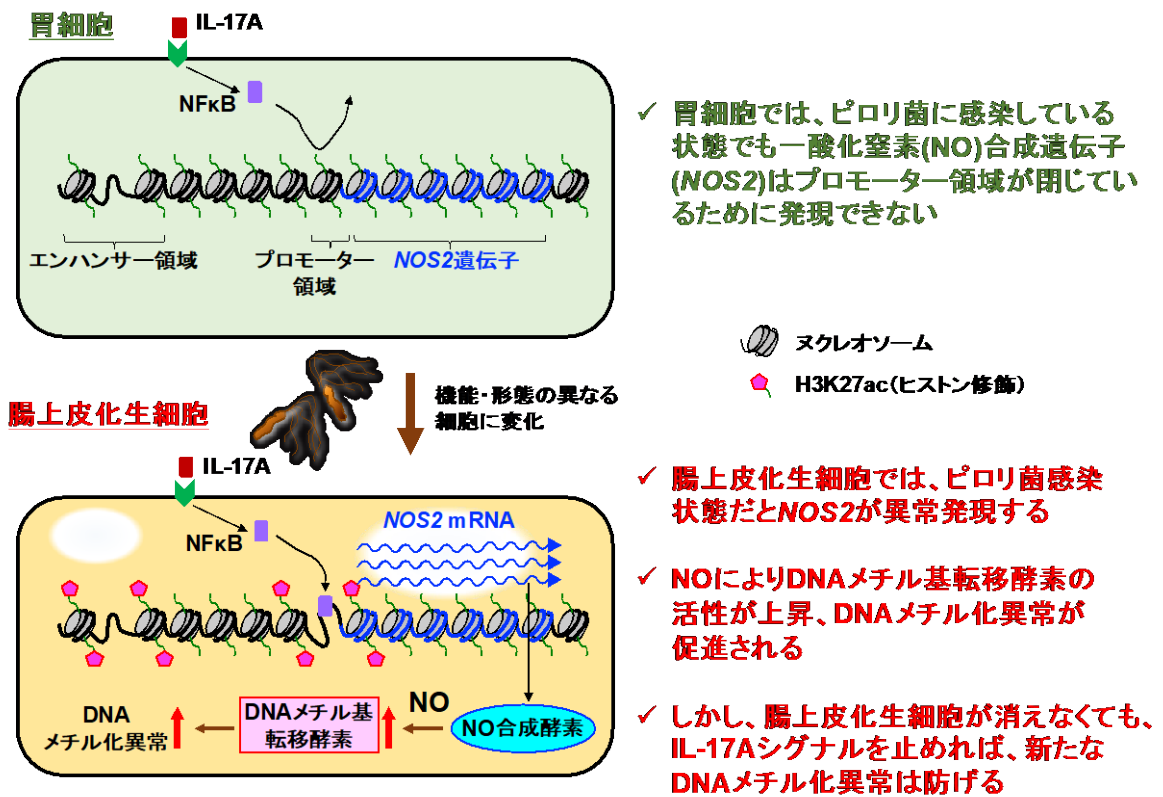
胃細胞

IL-17A

NFκB

エンハンサー領域

プロモーター領域

*NOS2*遺伝子

✓ 胃細胞では、ピロリ菌に感染している状態でも一酸化窒素(NO)合成遺伝子(*NOS2*)はプロモーター領域が閉じているために発現できない

ヌクレオソーム

H3K27ac(ヒストン修飾)

機能・形態の異なる細胞に変化

腸上皮化生細胞

IL-17A

NFκB

*NOS2* mRNA

DNA メチル化異常

DNAメチル基転移酵素

NO

NO合成酵素

✓ 腸上皮化生細胞では、ピロリ菌感染状態だと*NOS2*が異常発現する

✓ NOによりDNAメチル基転移酵素の活性が上昇、DNAメチル化異常が促進される

✓ しかし、腸上皮化生細胞が消えなくても、IL-17Aシグナルを止めれば、新たなDNAメチル化異常は防げる